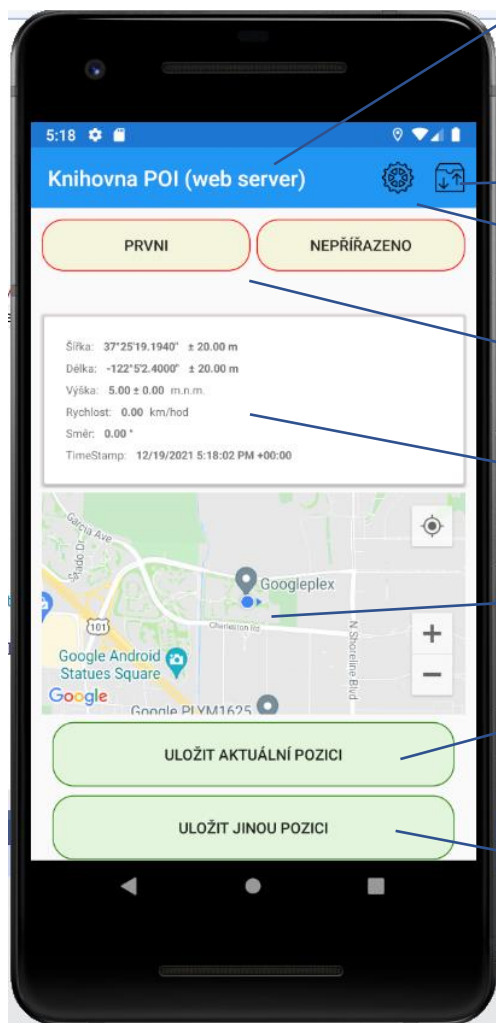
5:18

Knihovna POI (web server)

PRVNI

NEPŘIŘAZENO

Šířka: 37°25'19.1940" ± 20.00 m
Délka: -122°5'2.4000" ± 20.00 m
Výška: 5.00 ± 0.00 m.n.m.
Rychlost: 0.00 km/hod
Směr: 0.00 °
TimeStamp: 12/19/2021 5:18:02 PM +00:00

Garcia Ave
Googleplex
101
Charleston Rd
N Shoreline Blvd
Google Android Statues Square
Google
Google PLYM1625

+
−

ULOŽIT AKTUÁLNÍ POZICI

ULOŽIT JINOU POZICI